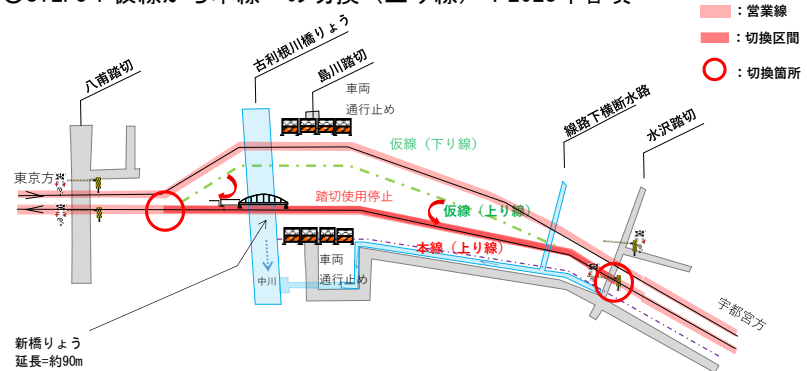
③STEP4 仮線から本線への切換（上り線）：2025年春頃

：営業線
：切換区間
：切換箇所

古利根川橋りょう
八甫踏切
島川踏切
車両
通行止め
仮線（下り線）
線路下横断水路
水沢踏切
東京方
踏切使用停止
仮線（上り線）
本線（上り線）
車両
通行止め
中川
宇都宮方
新橋りょう
延長=約90m